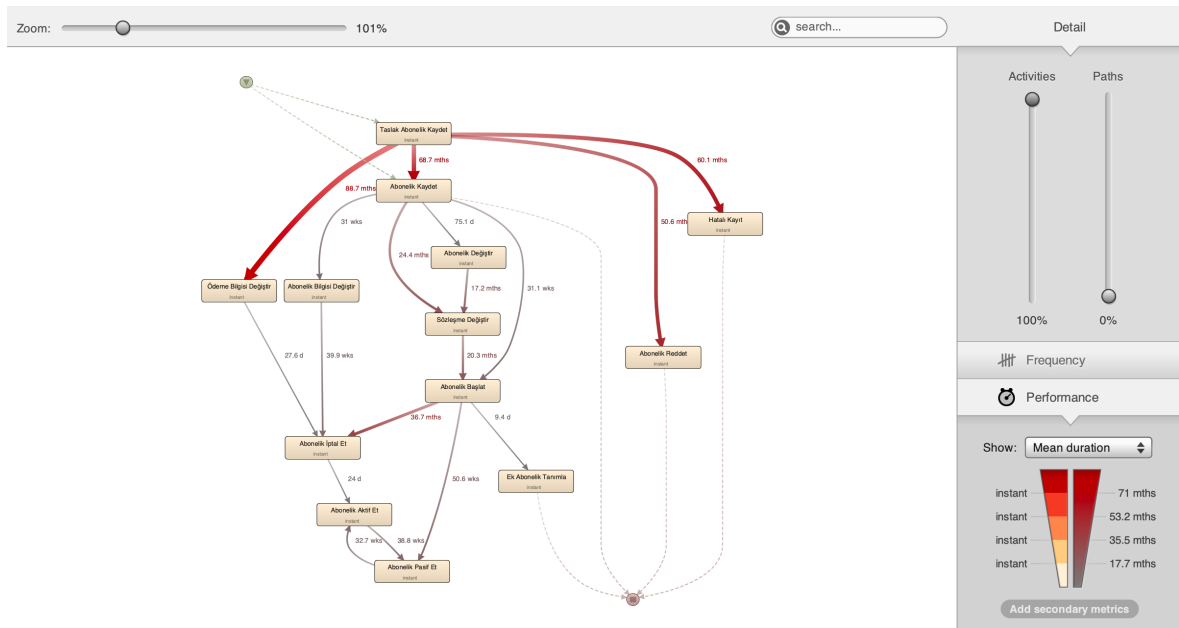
Zoom: 101%

search...

Detail

Activities Paths

100% 0%

Frequency

Performance

Show: Mean duration

instant 71 mths
instant 53.2 mths
instant 35.5 mths
instant 17.7 mths

Add secondary metrics

Taslak Abonelik Kaydet
instant

68.7 mths

60.1 mths

88.7 mths

Abonelik Kaydet
instant

50.6 mths

Hatalı Kayıt
instant

31 wks

75.1 d

Abonelik Değiştir
instant

24.4 mths

Ödeme Bilgisi Değiştir
instant

Abonelik Bilgisi Değiştir
instant

17.2 mths

31.1 wks

Sözleşme Değiştir
instant

27.6 d

39.9 wks

20.3 mths

Abonelik Reddet
instant

Abonelik Başlat
instant

36.7 mths

9.4 d

Abonelik İptal Et
instant

50.6 wks

Ek Abonelik Tanımla
instant

24 d

Abonelik Aktif Et
instant

32.7 wks

38.8 wks

Abonelik Pasif Et
instant